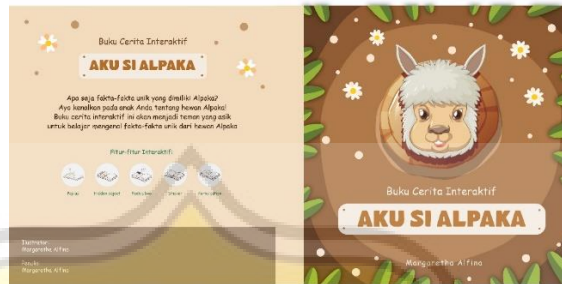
Buku Cerita Interaktif

AKU SI ALPAKA

Apa saja fakta-fakta unik yang dimiliki Alpaka? Ayo kenalkan pada anak Anda tentang hewan Alpaka! Buku cerita interaktif ini akan menjadi teman yang asik untuk belajar mengenal fakta-fakta unik dari hewan Alpaka

Fitur-fitur Interaktif:

Pop-up

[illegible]

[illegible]

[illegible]

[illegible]

Ilustrator
Margaretha Alfina

Penulis
Margaretha Alfina

Buku Cerita Interaktif

AKU SI ALPAKA

Margaretha Alfina